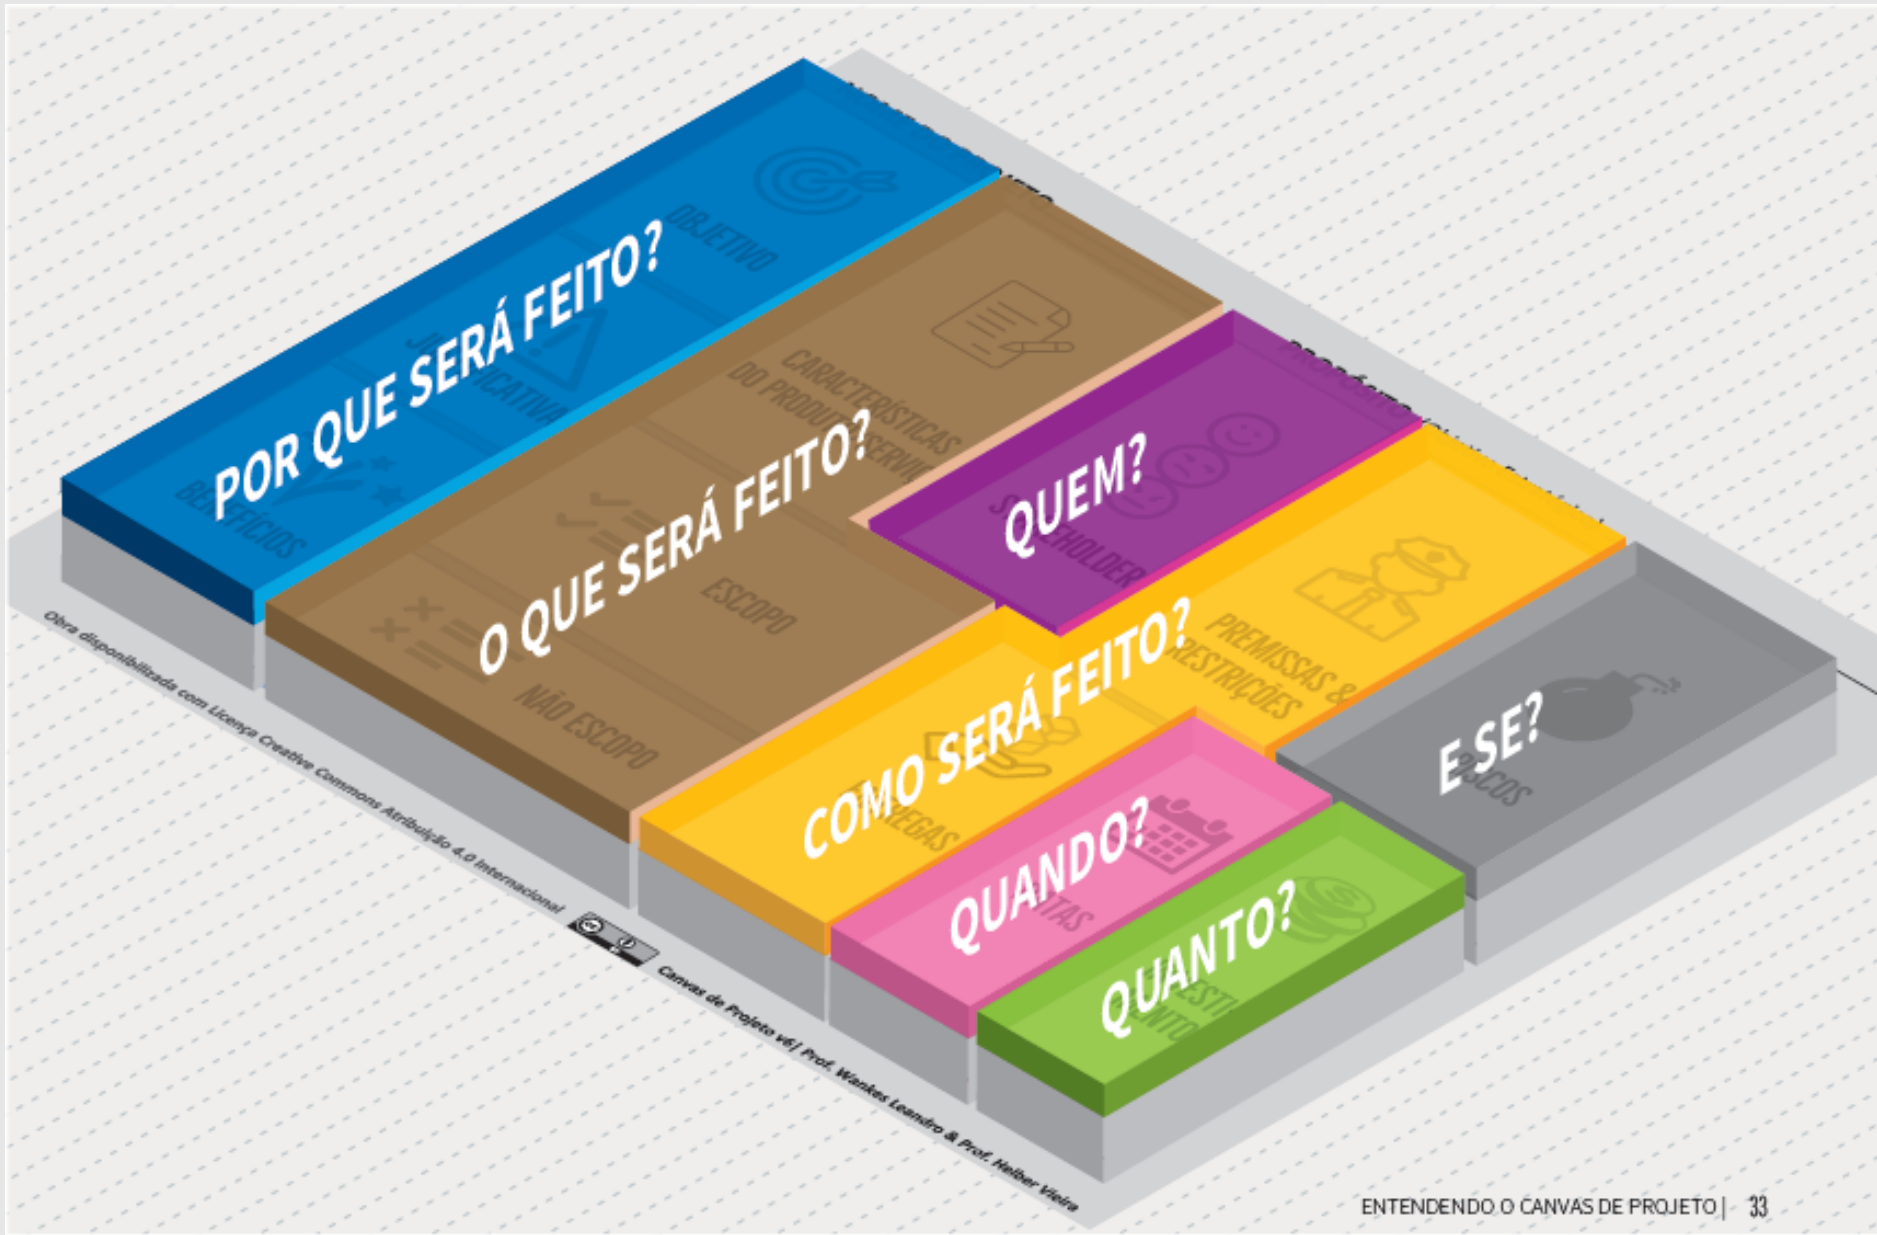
POR QUE SERÁ FEITO?

OBJETIVO

JUSTIFICATIVA

BENEFÍCIOS

O QUE SERÁ FEITO?

CARACTERÍSTICAS DO PRODUTO/SERVIÇO

ESCOPO

NÃO ESCOPO

QUEM?

STAKEHOLDER

COMO SERÁ FEITO?

PREMISSAS & RESTRIÇÕES

ENTREGAS

QUANDO?

METAS

QUANTO?

INVESTIMENTO

E SE?

RISCOS

Obra disponibilizada com Licença Creative Commons Atribuição 4.0 Internacional

Canvas de Projeto v6 | Prof. Wankes Leandro & Prof. Helber Vieira

ENTENDENDO O CANVAS DE PROJETO | 33